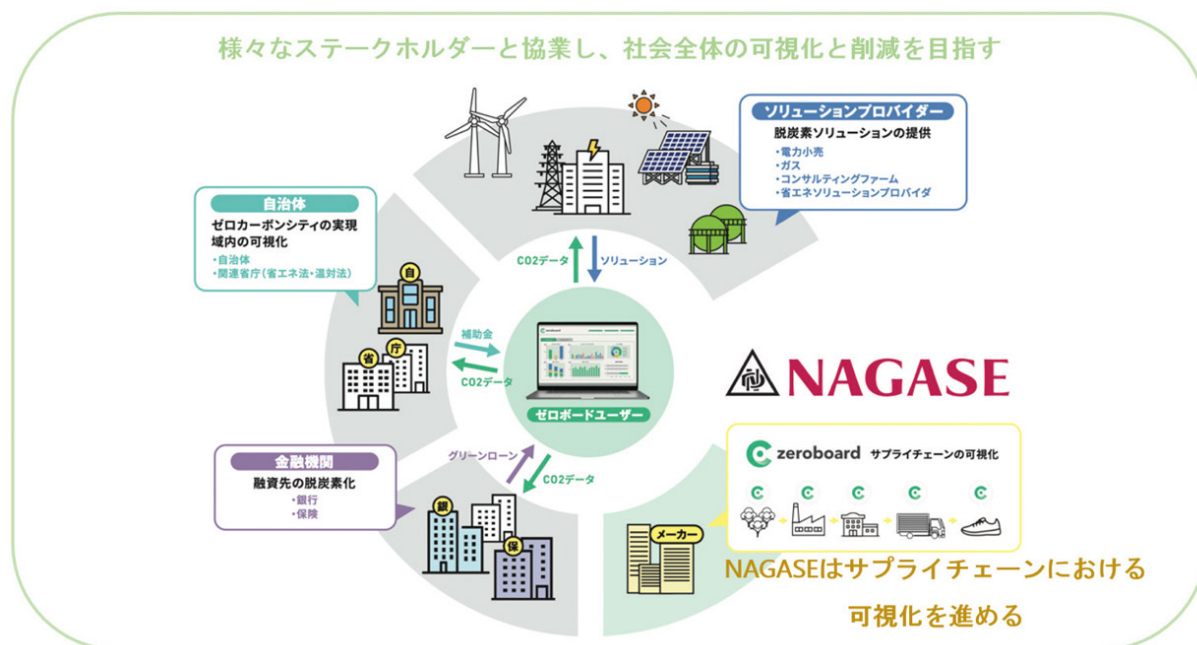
様々なステークホルダーと協業し、社会全体の可視化と削減を目指す

ソリューションプロバイダー
脱炭素ソリューションの提供
・電力小売
・ガス
・コンサルティングファーム
・省エネソリューションプロバイダ

自治体
ゼロカーボンシティの実現
域内の可視化
・自治体
・関連省庁（省エネ法・温対法）

CO2データ
ソリューション

補助金
CO2データ

自
省
庁

ゼロボードユーザー

NAGASE

金融機関
融資先の脱炭素化
・銀行
・保険

グリーンローン
CO2データ

銀
保

zeroboard サプライチェーンの可視化

メーカー

NAGASEはサプライチェーンにおける
可視化を進める